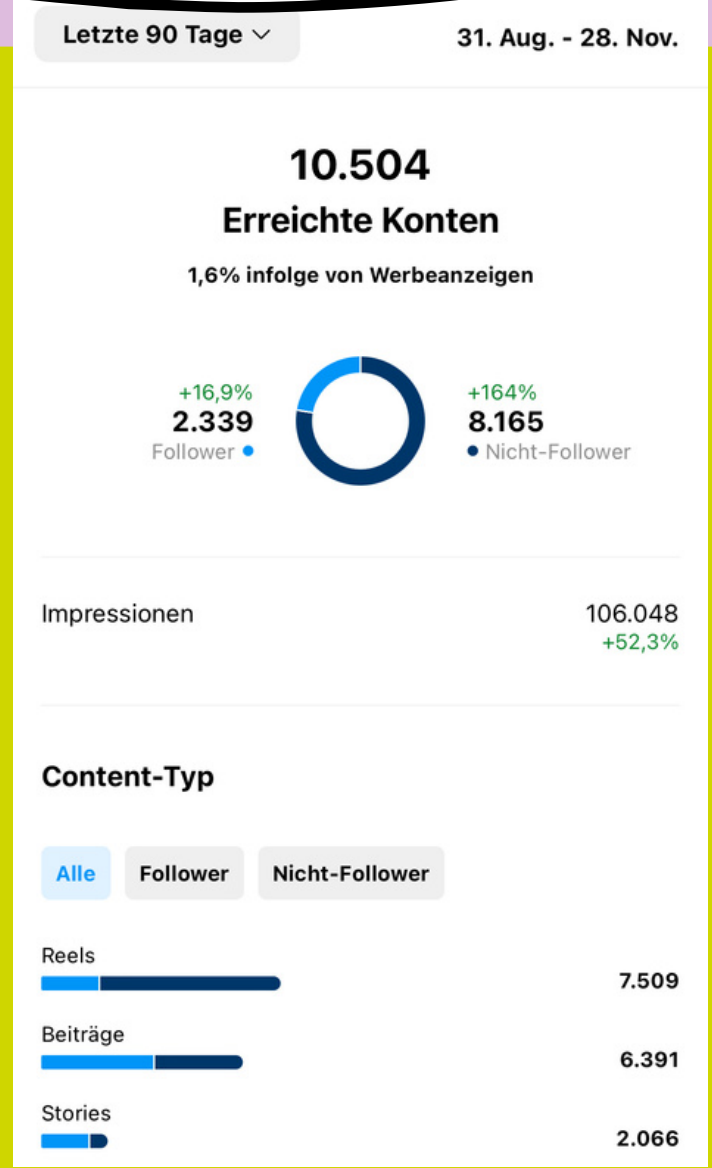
Letzte 90 Tage

31. Aug. - 28. Nov.

10.504

Erreichte Konten

1,6% infolge von Werbeanzeigen

+16,9%
2.339
Follower

+164%
8.165
Nicht-Follower

Impressionen

106.048
+52,3%

Content-Typ

Alle

Follower

Nicht-Follower

Reels

7.509

Beiträge

6.391

Stories

2.066